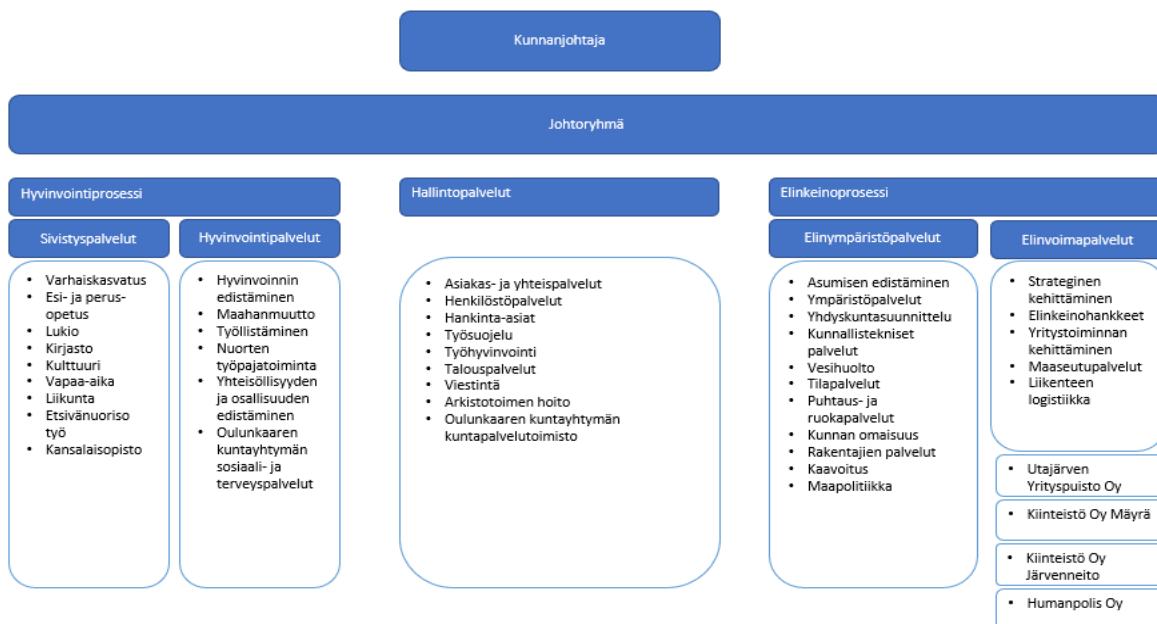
Kunnanjohtaja

Johtoryhmä

Hyvinvointiprosessi

Sivistyspalvelut

- Varhaiskasvatus
- Esi- ja perusopetus
- Lukio
- Kirjasto
- Kulttuuri
- Vapaa-aika
- Liikunta
- Etsivänuoriso työ
- Kansalaisopisto

Hyvinvointipalvelut

- Hyvinvoinnin edistäminen
- Maahanmuutto
- Työllistäminen
- Nuorten työpajatoiminta
- Yhteisöllisyyden ja osallisuuden edistäminen
- Oulunkaaren kuntayhtymän sosiaali- ja terveyspalvelut

Hallintopalvelut

- Asiakas- ja yhteispalvelut
- Henkilöstöpalvelut
- Hankinta-asiat
- Työsuojelu
- Työhyvinvointi
- Talouspalvelut
- Viestintä
- Arkistotoimen hoito
- Oulunkaaren kuntayhtymän kuntapalvelutoimisto

Elinkeinoprosessi

Elinympäristöpalvelut

- Asumisen edistäminen
- Ympäristöpalvelut
- Yhdyskuntasuunnittelu
- Kunnallistekniset palvelut
- Vesihuolto
- Tilapalvelut
- Puhtaus- ja ruokapalvelut
- Kunnan omaisuus
- Rakentajien palvelut
- Kaavoitus
- Maapolitiikka

Elinvoimapalvelut

- Strateginen kehittäminen
- Elinkeinohankkeet
- Yritystoiminnan kehittäminen
- Maaseutupalvelut
- Liikenteen logistiikka

- Utajärven Yrityspuisto Oy

- Kiinteistö Oy Mäyrä

- Kiinteistö Oy Järvenneito

- Humanpolis Oy